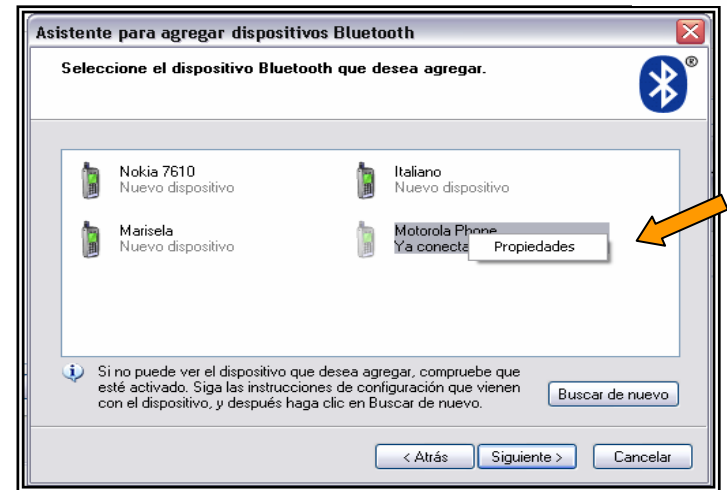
Asistente para agregar dispositivos Bluetooth

Seleccione el dispositivo Bluetooth que desea agregar.

Nokia 7610
Nuevo dispositivo

Italiano
Nuevo dispositivo

Marisela
Nuevo dispositivo

Motorola Phone
Ya conecta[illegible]

Propiedades

Si no puede ver el dispositivo que desea agregar, compruebe que esté activado. Siga las instrucciones de configuración que vienen con el dispositivo, y después haga clic en Buscar de nuevo.

Buscar de nuevo

< Atrás

Siguiente >

Cancelar